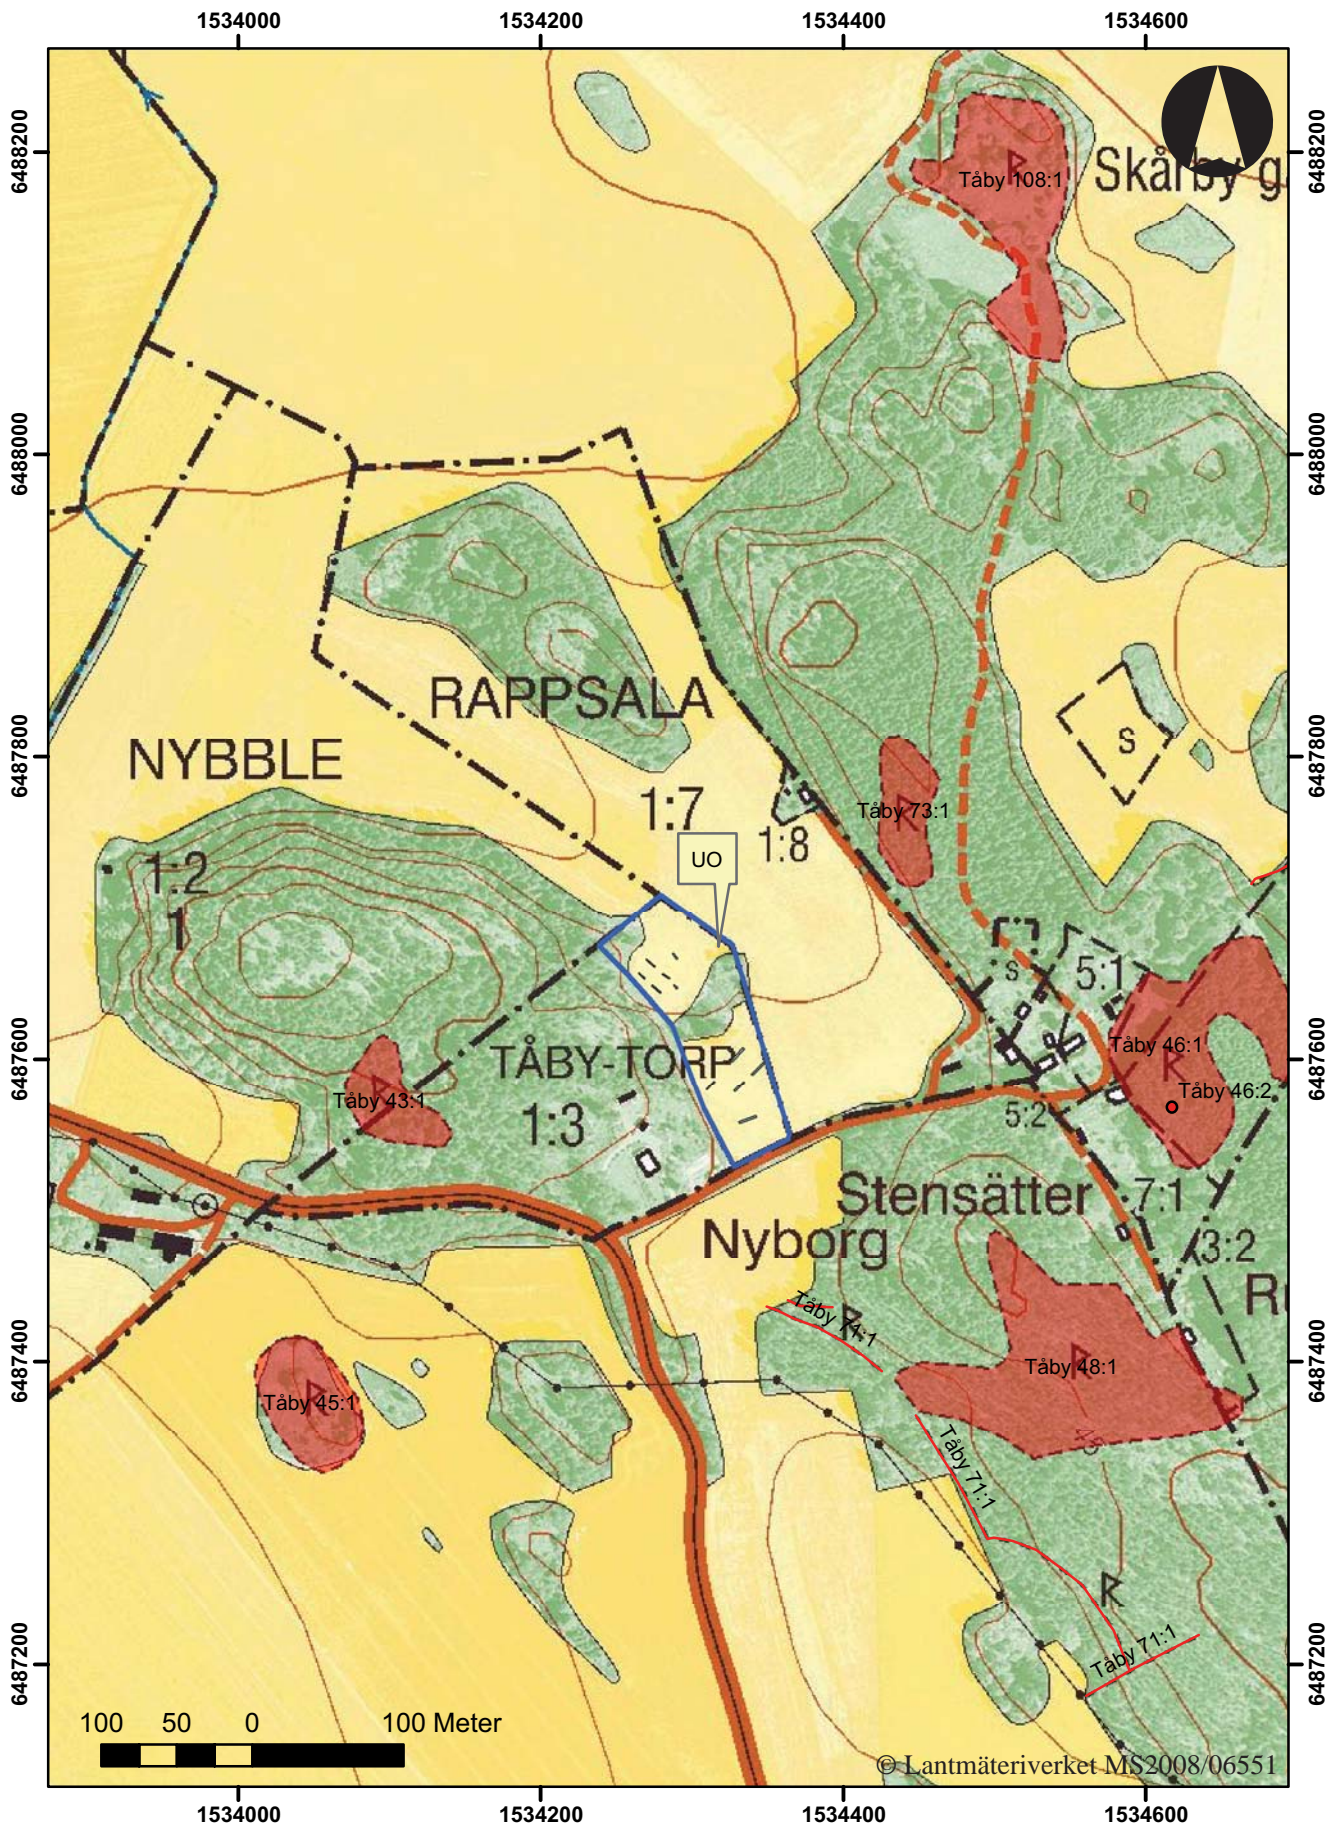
1534000 1534200 1534400 1534600

6488200 6488000 6487800 6487600 6487400 6487200

Tåby 108:1
Skårby g

RAPPSALA
NYBBLE
1:7
1:8
UO
Tåby 73:1
S
1:2
1
S
5:1
Tåby 46:1
Tåby 46:2
TÅBY-TORP
Tåby 43:1
1:3
5:2
Stensätter
7:1
Nyborg
3:2
R
Tåby 74:1
Tåby 48:1
Tåby 45:1
Tåby 71:1
Tåby 71:1

100 50 0 100 Meter
© Lantmäteriverket MS2008/06551

1534000 1534200 1534400 1534600